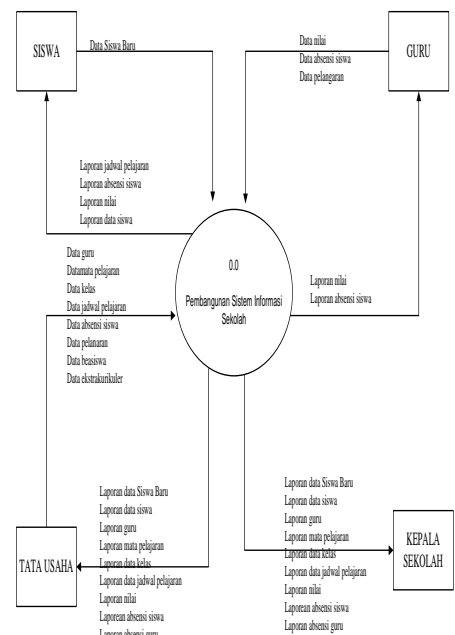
SISWA

Data Siswa Baru

Data nilai
Data absensi siswa
Data pelangaran

GURU

Laporan jadwal pelajaran
Laporan absensi siswa
Laporan nilai
Laporan data siswa

Data guru
Datamata pelajaran
Data kelas
Data jadwal pelajaran
Data absensi siswa
Data pelanaran
Data beasiswa
Data ekstrakurikuler

0.0

Pembangunan Sistem Informasi Sekolah

Laporan nilai
Laporan absensi siswa

Laporan data Siswa Baru
Laporan data siswa
Laporan guru
Laporan mata pelajaran
Laporan data kelas
Laporan data jadwal pelajaran
Laporan nilai
Laporean absensi siswa
Laporan absensi guru

TATA USAHA

Laporan data Siswa Baru
Laporan data siswa
Laporan guru
Laporan mata pelajaran
Laporan data kelas
Laporan data jadwal pelajaran
Laporan nilai
Laporan absensi siswa
Laporan absensi guru

KEPALA SEKOLAH